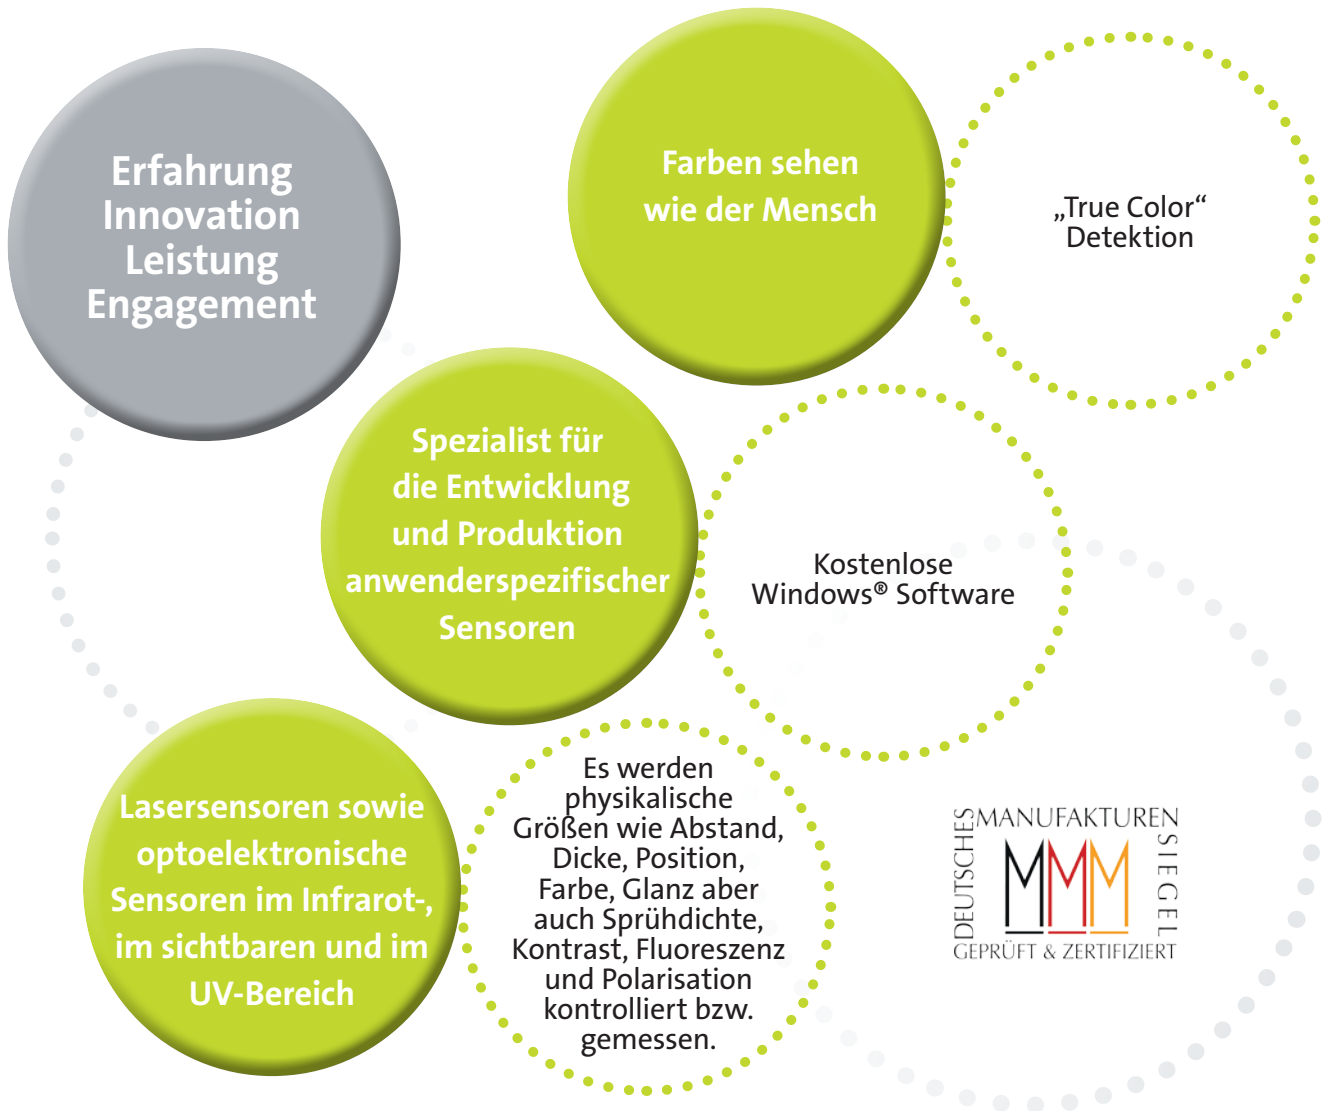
Erfahrung
Innovation
Leistung
Engagement

Farben sehen wie der Mensch

„True Color“ Detektion

Spezialist für die Entwicklung und Produktion anwenderspezifischer Sensoren

Kostenlose Windows® Software

Lasersensoren sowie optoelektronische Sensoren im Infrarot-, im sichtbaren und im UV-Bereich

Es werden physikalische Größen wie Abstand, Dicke, Position, Farbe, Glanz aber auch Sprühdichte, Kontrast, Fluoreszenz und Polarisation kontrolliert bzw. gemessen.

DEUTSCHES MANUFAKTUREN SIEGEL
MMM
GEPRÜFT & ZERTIFIZIERT